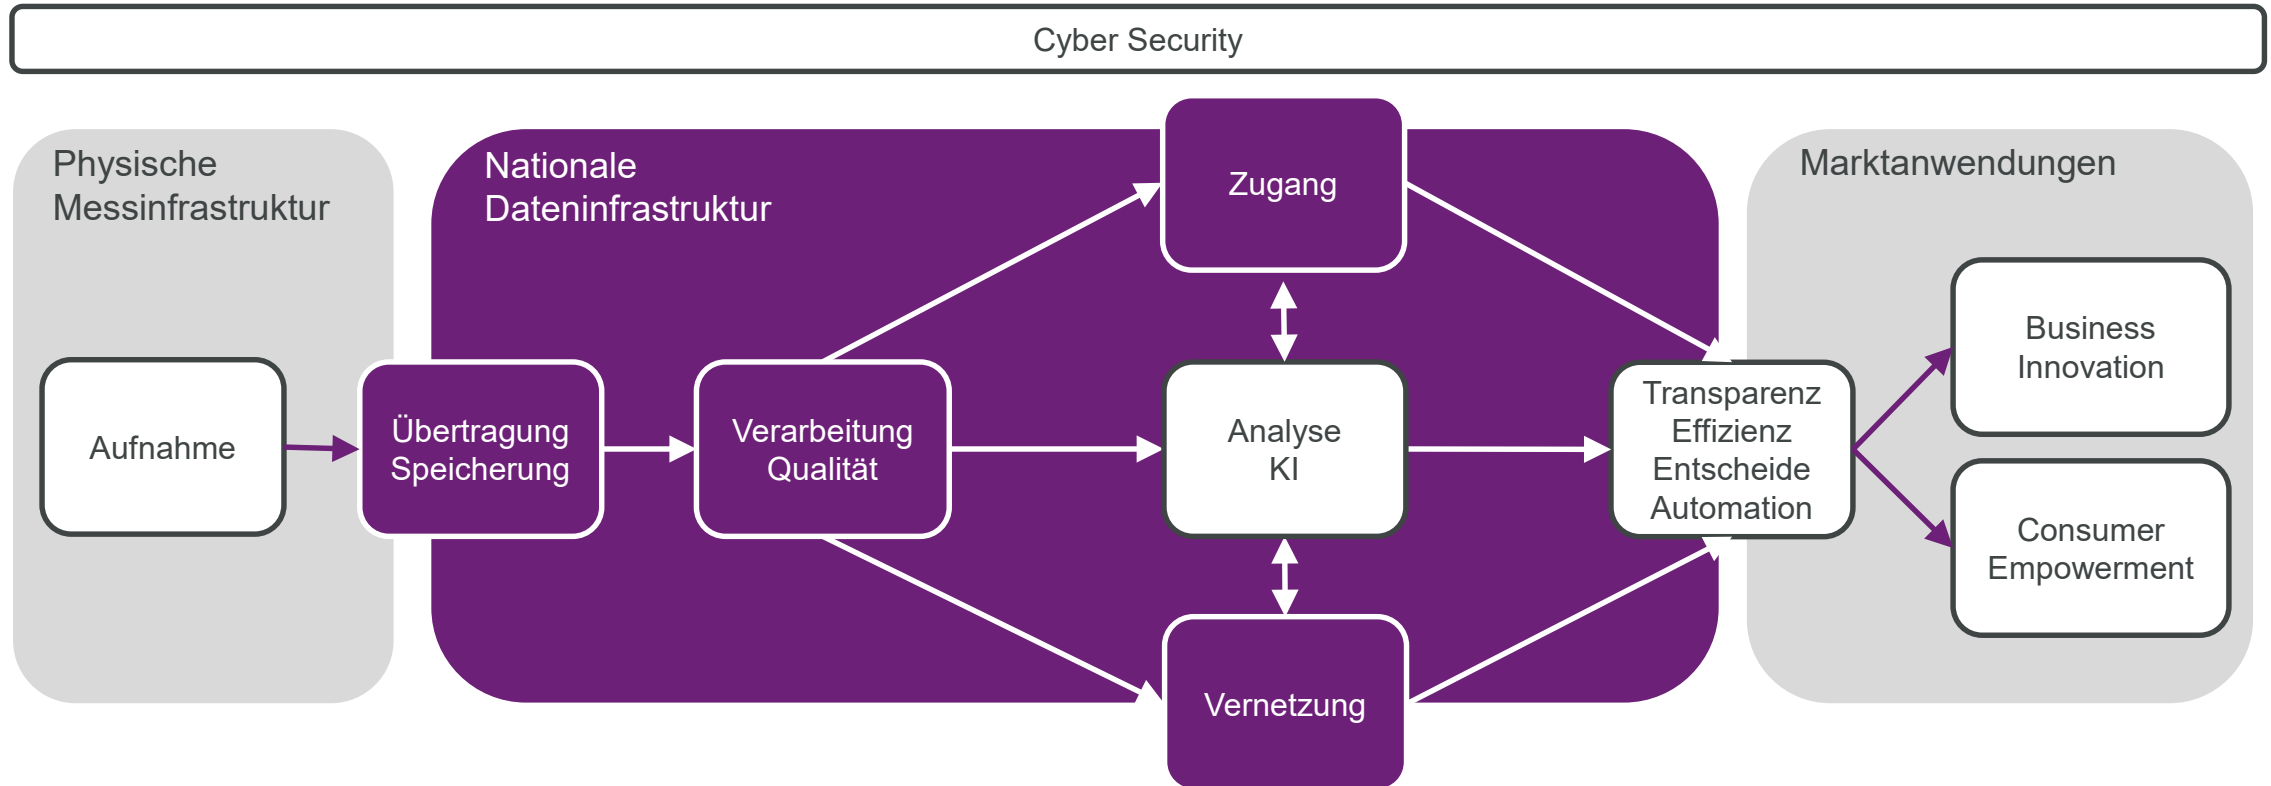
Cyber Security

Physische Messinfrastruktur

Aufnahme

Nationale Dateninfrastruktur

Übertragung Speicherung

Verarbeitung Qualität

Zugang

Analyse KI

Vernetzung

Transparenz Effizienz Entscheide Automation

Marktanwendungen

Business Innovation

Consumer Empowerment